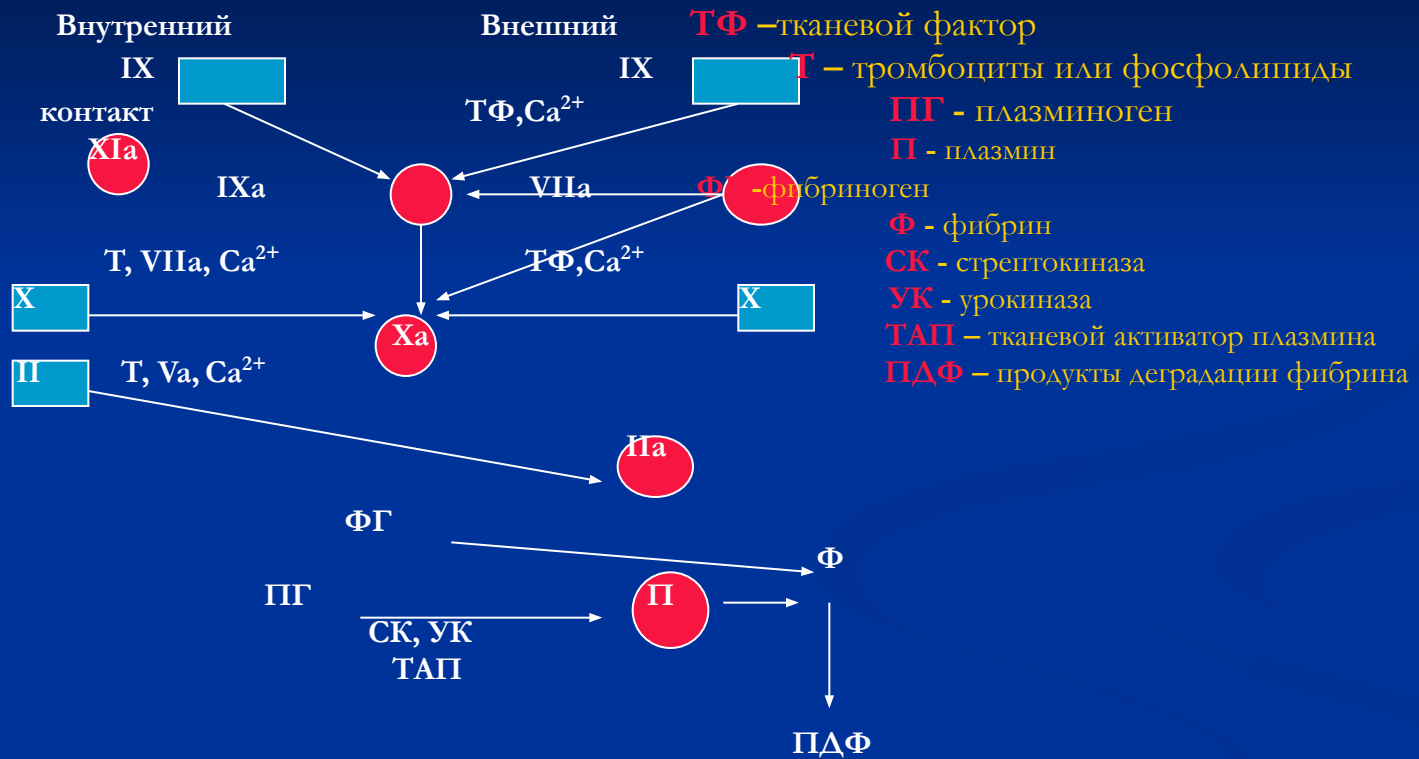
Внутренний

Внешний

ТФ –тканевой фактор

Т – тромбоциты или фосфолипиды

ПГ - плазминоген

П - плазмин

ФГ -фибриноген

Ф - фибрин

СК - стрептокиназа

УК - урокиназа

ТАП – тканевой активатор плазмина

ПДФ – продукты деградации фибрина

IX

контакт

XIa

IXa

IX

ТФ,Ca$^{2+}$

VIIa

T, VIIa, Ca$^{2+}$

ТФ,Ca$^{2+}$

X

X

Xa

П

T, Va, Ca$^{2+}$

IIa

ФГ

Ф

ПГ

П

СК, УК

ТАП

ПДФ